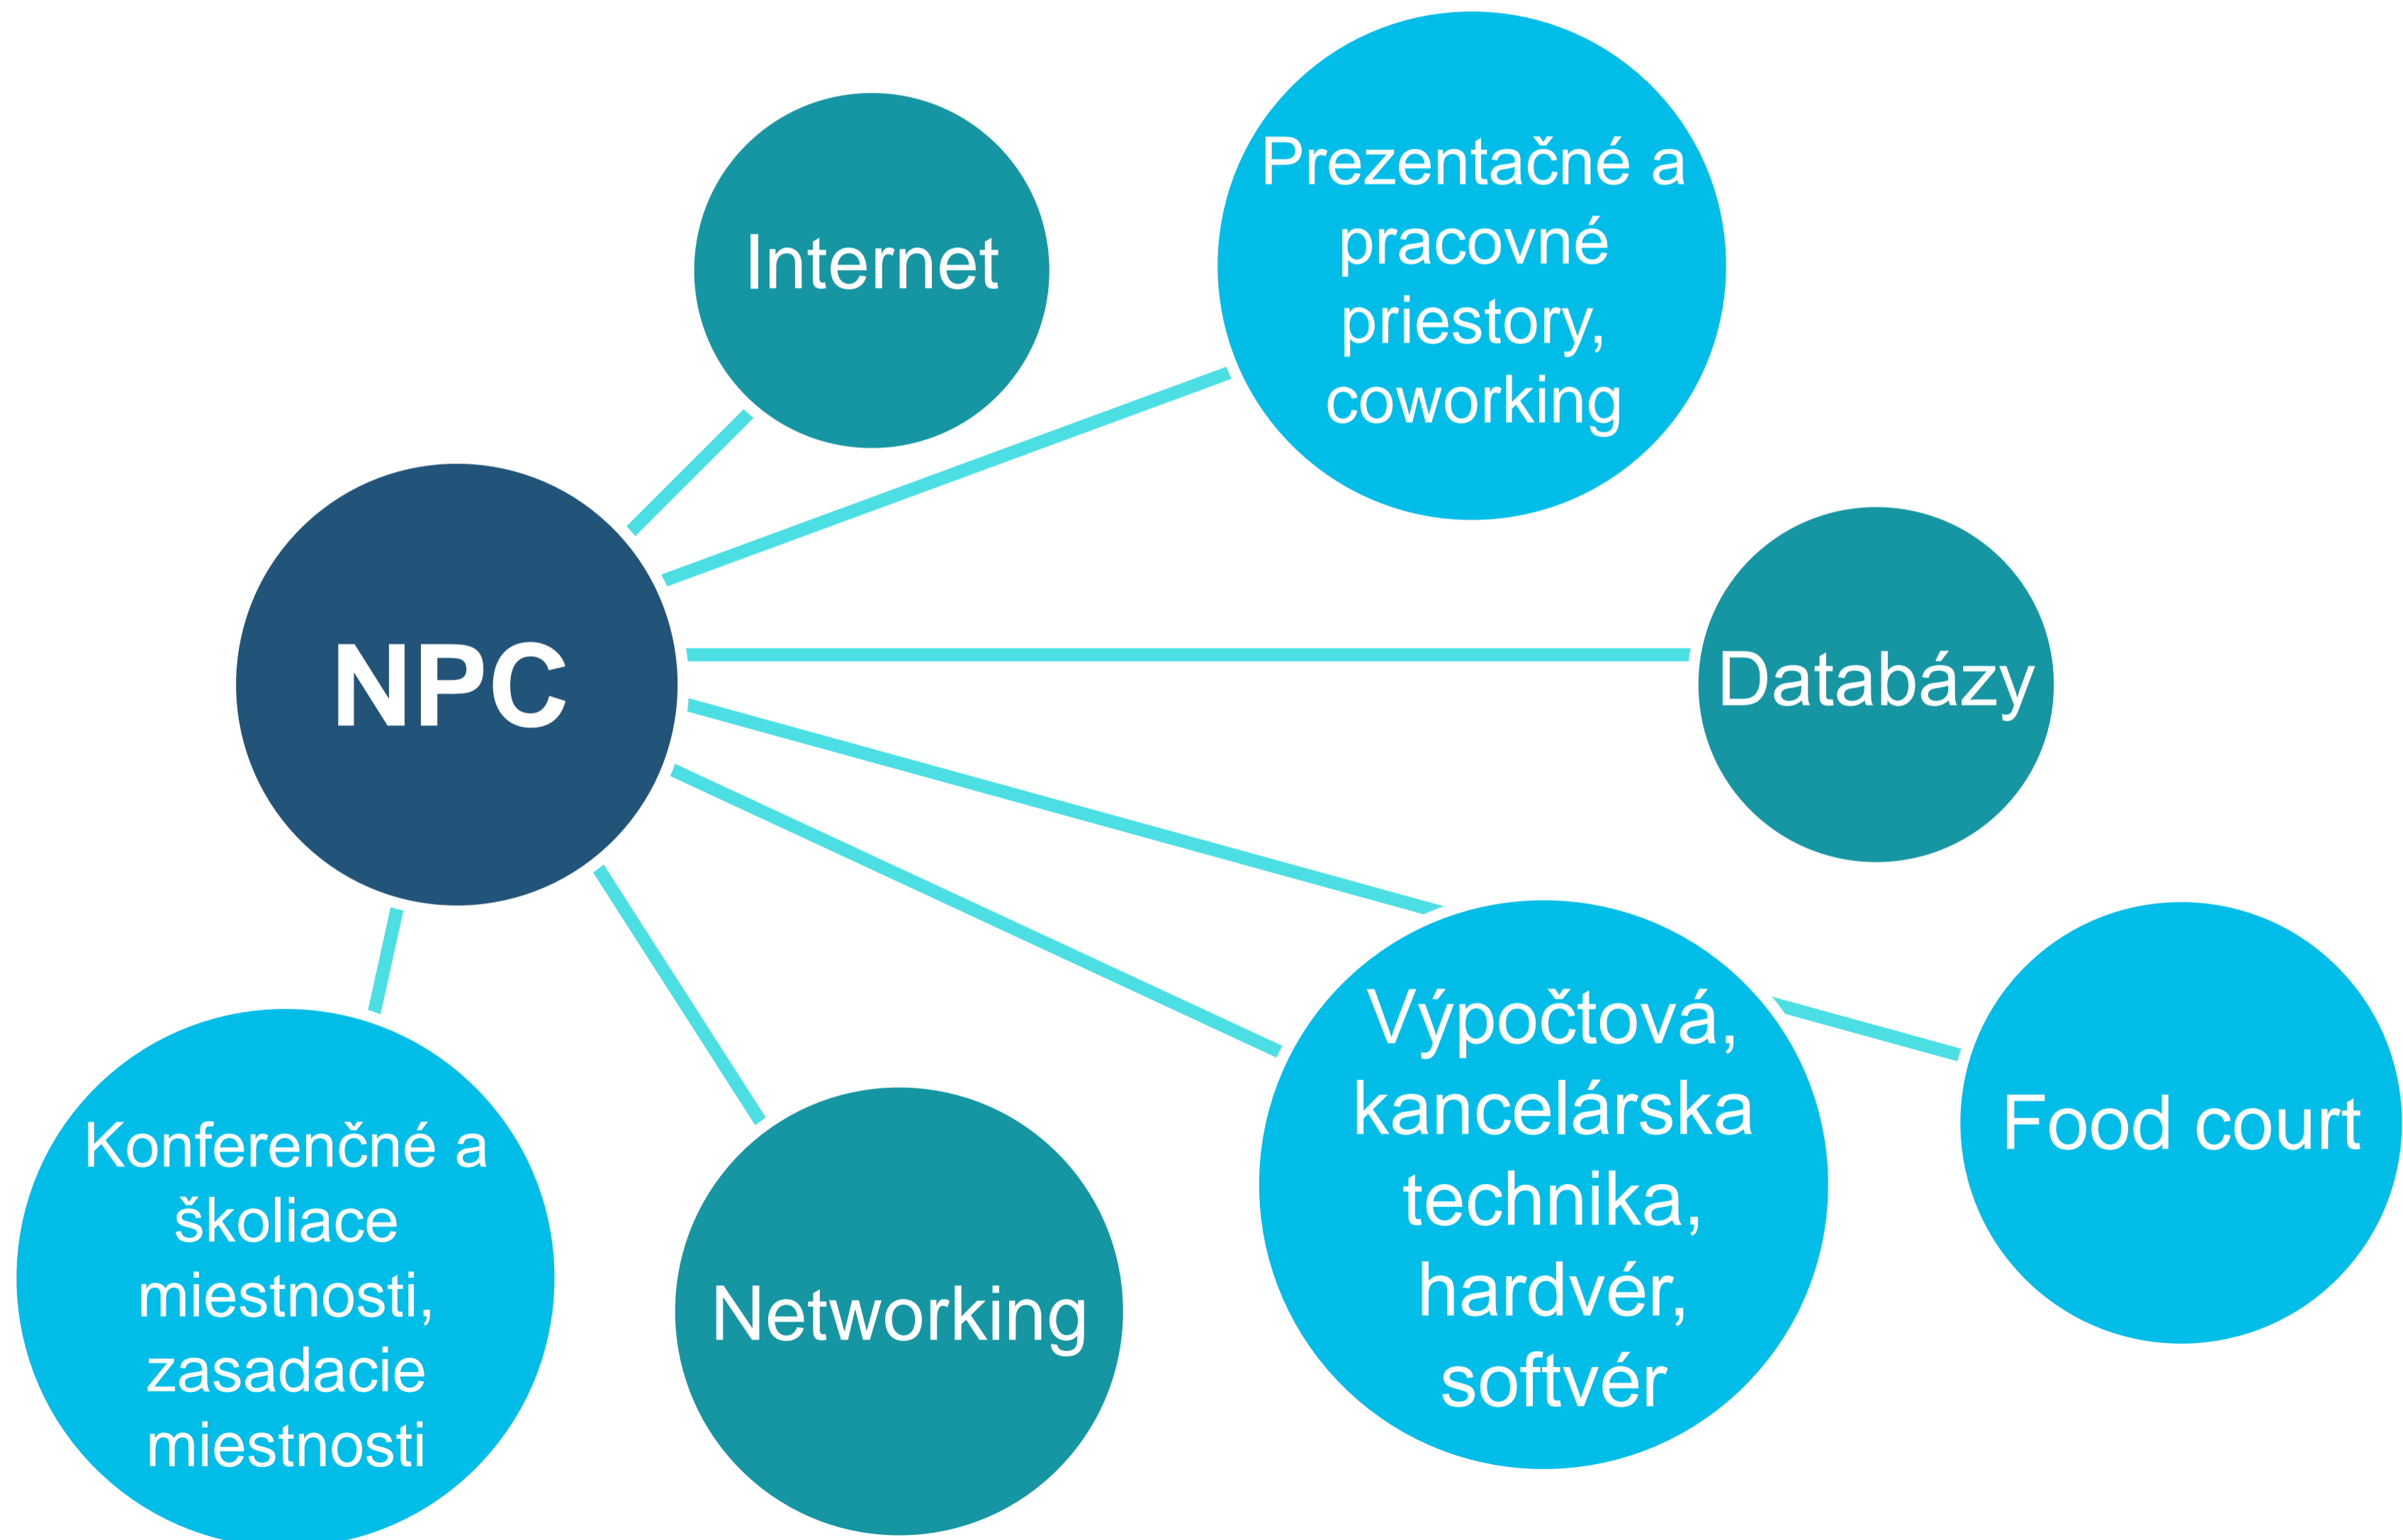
NPC

Internet

Prezentačné a pracovné priestory, coworking

Databázy

Výpočtová, kancelárska technika, hardvér, softvér

Food court

Networking

Konferenčné a školiace miestnosti, zasadacie miestnosti